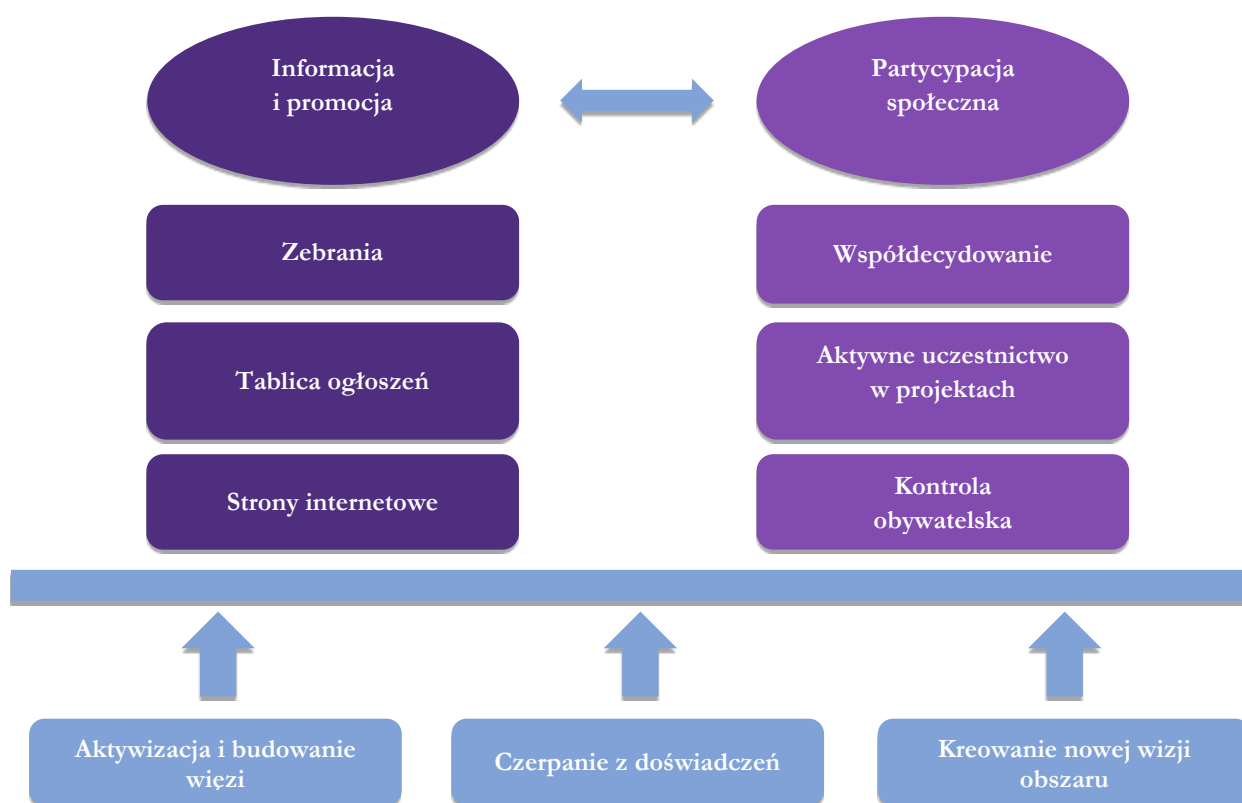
Informacja i promocja

Partycypacja społeczna

Zebrania

Tablica ogłoszeń

Strony internetowe

Współdecydowanie

Aktywne uczestnictwo w projektach

Kontrola obywatelska

Aktywizacja i budowanie więzi

Czerpanie z doświadczeń

Kreowanie nowej wizji obszaru